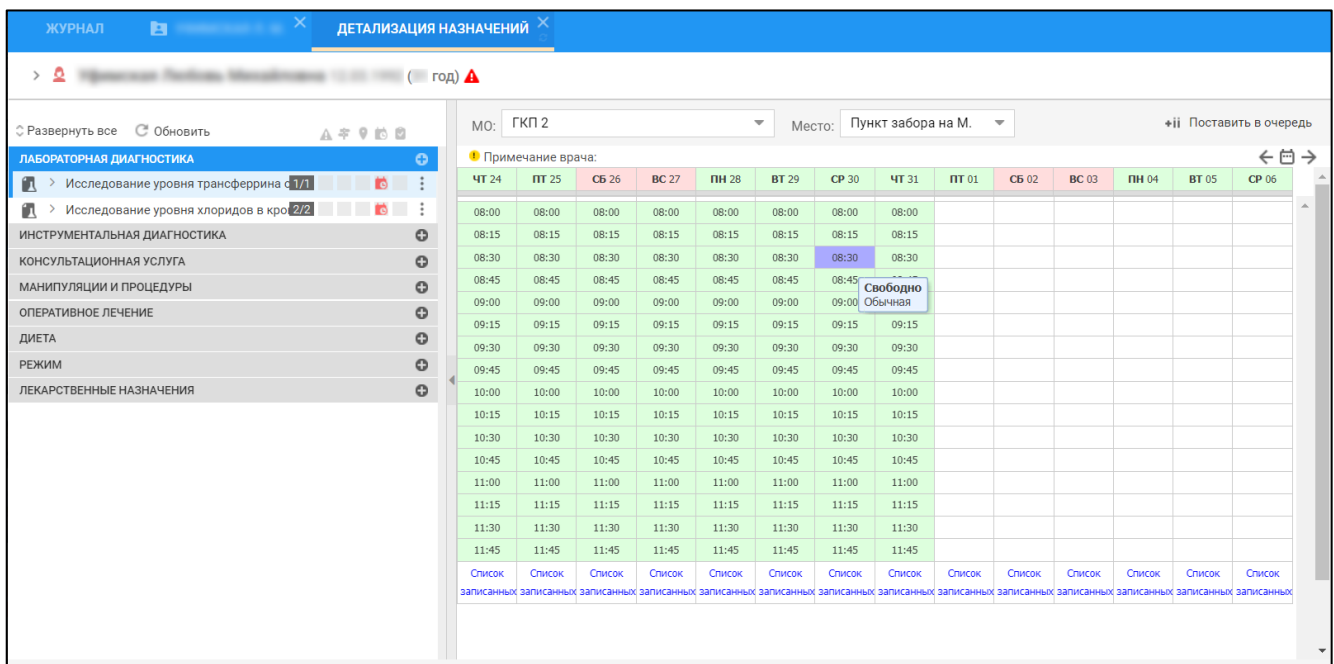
ЖУРНАЛ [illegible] ДЕТАЛИЗАЦИЯ НАЗНАЧЕНИЙ

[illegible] ([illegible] год)

Развернуть все Обновить

ЛАБОРАТОРНАЯ ДИАГНОСТИКА
Исследование уровня трансферрина с 1/1
Исследование уровня хлоридов в кро 2/2
ИНСТРУМЕНТАЛЬНАЯ ДИАГНОСТИКА
КОНСУЛЬТАЦИОННАЯ УСЛУГА
МАНИПУЛЯЦИИ И ПРОЦЕДУРЫ
ОПЕРАТИВНОЕ ЛЕЧЕНИЕ
ДИЕТА
РЕЖИМ
ЛЕКАРСТВЕННЫЕ НАЗНАЧЕНИЯ

МО: ГКП 2 Место: Пункт забора на М. Поставить в очередь

Примечание врача:

| ЧТ 24 | ПТ 25 | СБ 26 | ВС 27 | ПН 28 | ВТ 29 | СР 30 | ЧТ 31 | ПТ 01 | СБ 02 | ВС 03 | ПН 04 | ВТ 05 | СР 06 |
|---|---|---|---|---|---|---|---|---|---|---|---|---|---|
| 08:00 | 08:00 | 08:00 | 08:00 | 08:00 | 08:00 | 08:00 | 08:00 | | | | | | |
| 08:15 | 08:15 | 08:15 | 08:15 | 08:15 | 08:15 | 08:15 | 08:15 | | | | | | |
| 08:30 | 08:30 | 08:30 | 08:30 | 08:30 | 08:30 | 08:30 | 08:30 | | | | | | |
| 08:45 | 08:45 | 08:45 | 08:45 | 08:45 | 08:45 | 08:45 | Свободно Обычная | | | | | | |
| 09:00 | 09:00 | 09:00 | 09:00 | 09:00 | 09:00 | 09:00 | | | | | | | |
| 09:15 | 09:15 | 09:15 | 09:15 | 09:15 | 09:15 | 09:15 | 09:15 | | | | | | |
| 09:30 | 09:30 | 09:30 | 09:30 | 09:30 | 09:30 | 09:30 | 09:30 | | | | | | |
| 09:45 | 09:45 | 09:45 | 09:45 | 09:45 | 09:45 | 09:45 | 09:45 | | | | | | |
| 10:00 | 10:00 | 10:00 | 10:00 | 10:00 | 10:00 | 10:00 | 10:00 | | | | | | |
| 10:15 | 10:15 | 10:15 | 10:15 | 10:15 | 10:15 | 10:15 | 10:15 | | | | | | |
| 10:30 | 10:30 | 10:30 | 10:30 | 10:30 | 10:30 | 10:30 | 10:30 | | | | | | |
| 10:45 | 10:45 | 10:45 | 10:45 | 10:45 | 10:45 | 10:45 | 10:45 | | | | | | |
| 11:00 | 11:00 | 11:00 | 11:00 | 11:00 | 11:00 | 11:00 | 11:00 | | | | | | |
| 11:15 | 11:15 | 11:15 | 11:15 | 11:15 | 11:15 | 11:15 | 11:15 | | | | | | |
| 11:30 | 11:30 | 11:30 | 11:30 | 11:30 | 11:30 | 11:30 | 11:30 | | | | | | |
| 11:45 | 11:45 | 11:45 | 11:45 | 11:45 | 11:45 | 11:45 | 11:45 | | | | | | |
| Список записанных | Список записанных | Список записанных | Список записанных | Список записанных | Список записанных | Список записанных | Список записанных | Список записанных | Список записанных | Список записанных | Список записанных | Список записанных | Список записанных |